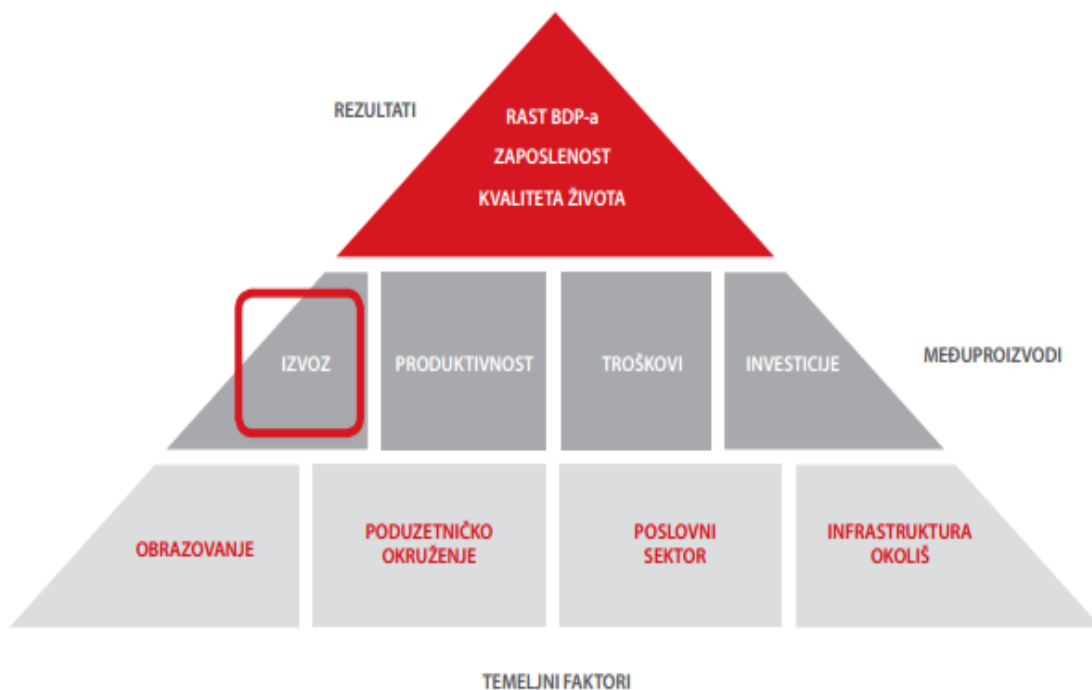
REZULTATI

RAST BDP-a
ZAPOSLENOST
KVALITETA ŽIVOTA

IZVOZ

PRODUKTIVNOST

TROŠKOVI

INVESTICIJE

MEĐUPROIZVODI

OBRAZOVANJE

PODUZETNIČKO OKRUŽENJE

POSLOVNI SEKTOR

INFRASTRUKTURA OKOLIŠ

TEMELJNI FAKTORI